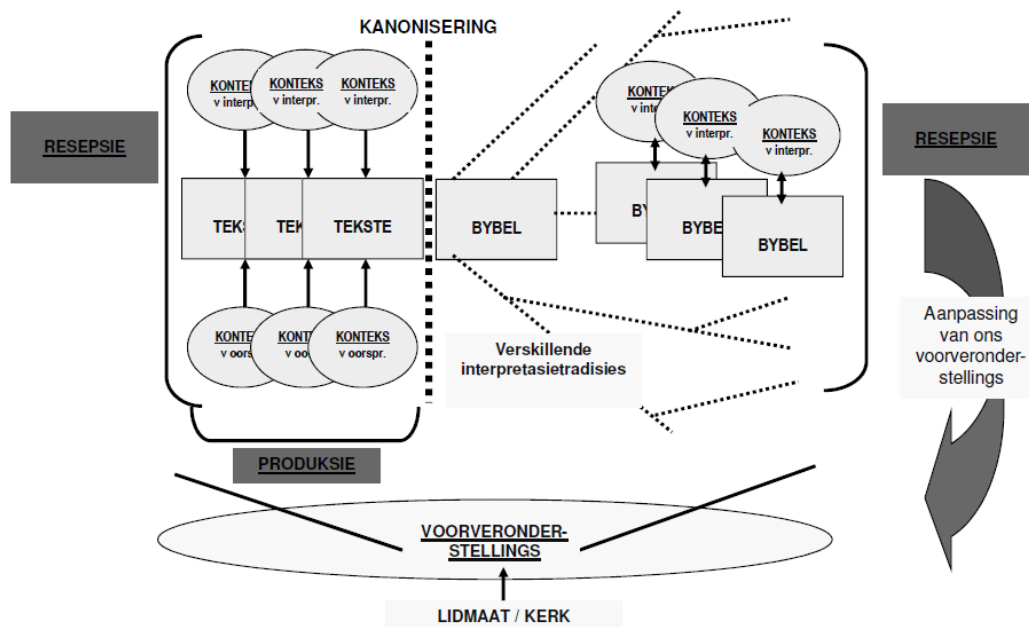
KANONISERING

RESEPSIE

KONTEK
KONTEKS v interpr.
KONTEKS v interpr.

TEKS
TEK
TEKSTE

KONTEK v oorspr.
KONTI v oo
KONTEKS v oorspr.

BYBEL

KONTEK v int
KONTEKS v interpr.
KONTEKS v interpr.

BYBE
BYBE
BYBEL

Verskillende interpretasietradisies

RESEPSIE

Aanpassing van ons vooronderstellings

PRODUKSIE

VOORVERONDER-STELLINGS

LIDMAAT / KERK